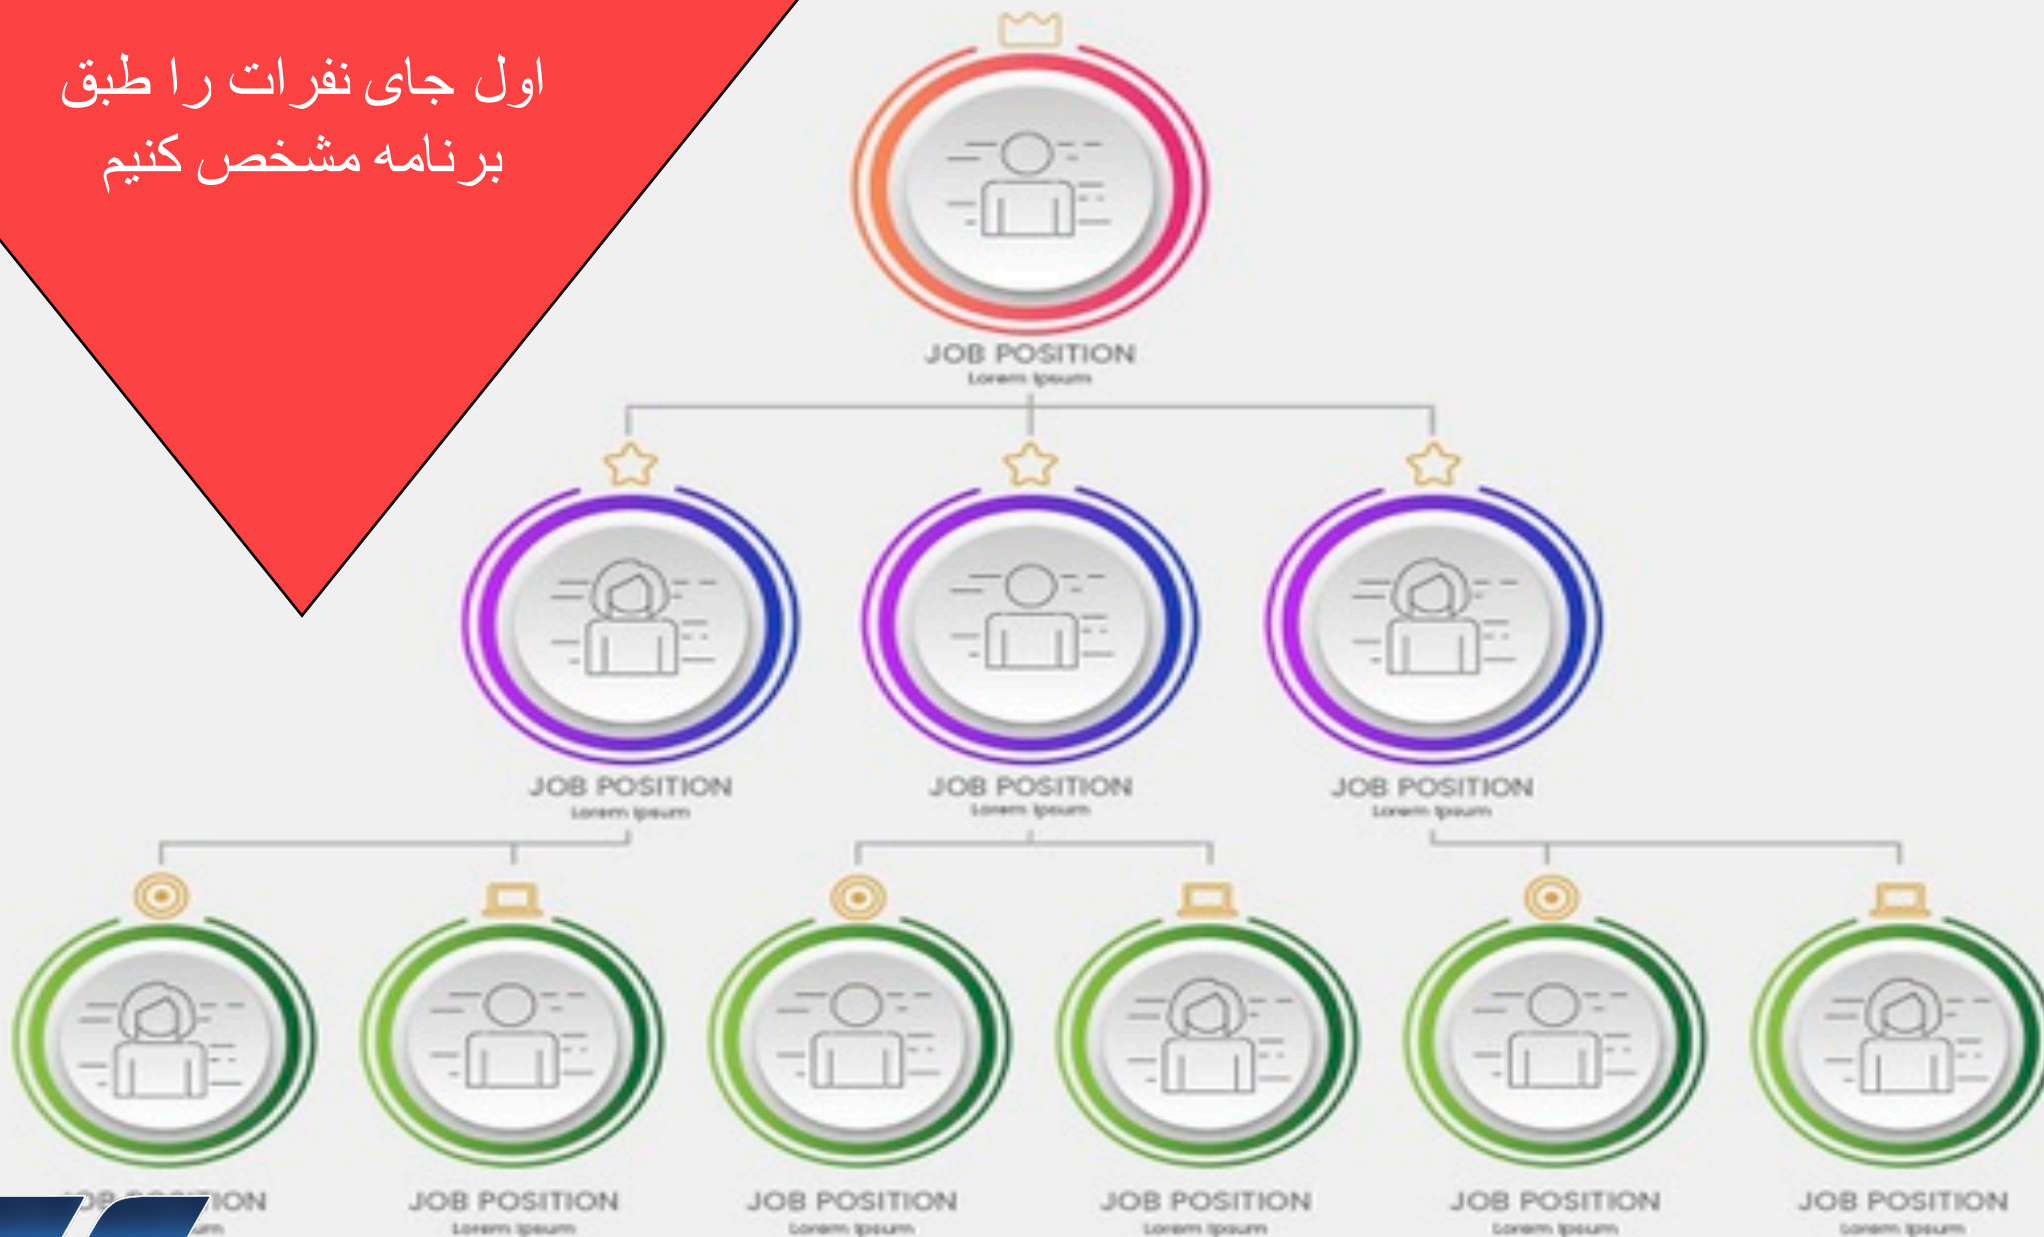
اول جای نفرات را طبق برنامه مشخص کنیم

JOB POSITION
Lorem Ipsum

JOB POSITION
Lorem Ipsum

JOB POSITION
Lorem Ipsum

JOB POSITION
Lorem Ipsum

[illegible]ION
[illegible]um

JOB POSITION
Lorem Ipsum

JOB POSITION
Lorem Ipsum

JOB POSITION
Lorem Ipsum

JOB POSITION
Lorem Ipsum

JOB POSITION
Lorem Ipsum